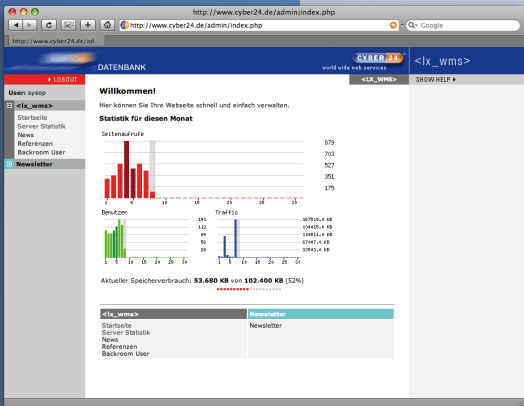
http://www.cyber24.de/admin/index.php

http://www.cyber24.de/admin/index.php

Google

http://www.cyber24.de/ad

CYBER 24
world wide web services

<lx_wms>

DATENBANK

LOGOUT

<LX_WMS>

SHOW HELP

User: sysop

<lx_wms>

Startseite
Server Statistik
News
Referenzen
Backroom User

Newsletter

Willkommen!

Hier können Sie Ihre Webseite schnell und einfach verwalten.

Statistik für diesen Monat

Seitenaufrufe

879
703
527
351
175

1 8 16 24 31

Benutzer

141
112
84
56
28

1 5 9 14 19 24 29

Traffic

167519.4 KB
134415.4 KB
100811.6 KB
67407.4 KB
33563.6 KB

1 5 9 14 19 24 29

Aktueller Speicherverbrauch: 53.680 KB von 102.400 KB (52%)

| <lx_wms> | Newsletter |
|---|---|
| Startseite<br>Server Statistik<br>News<br>Referenzen<br>Backroom User | Newsletter |